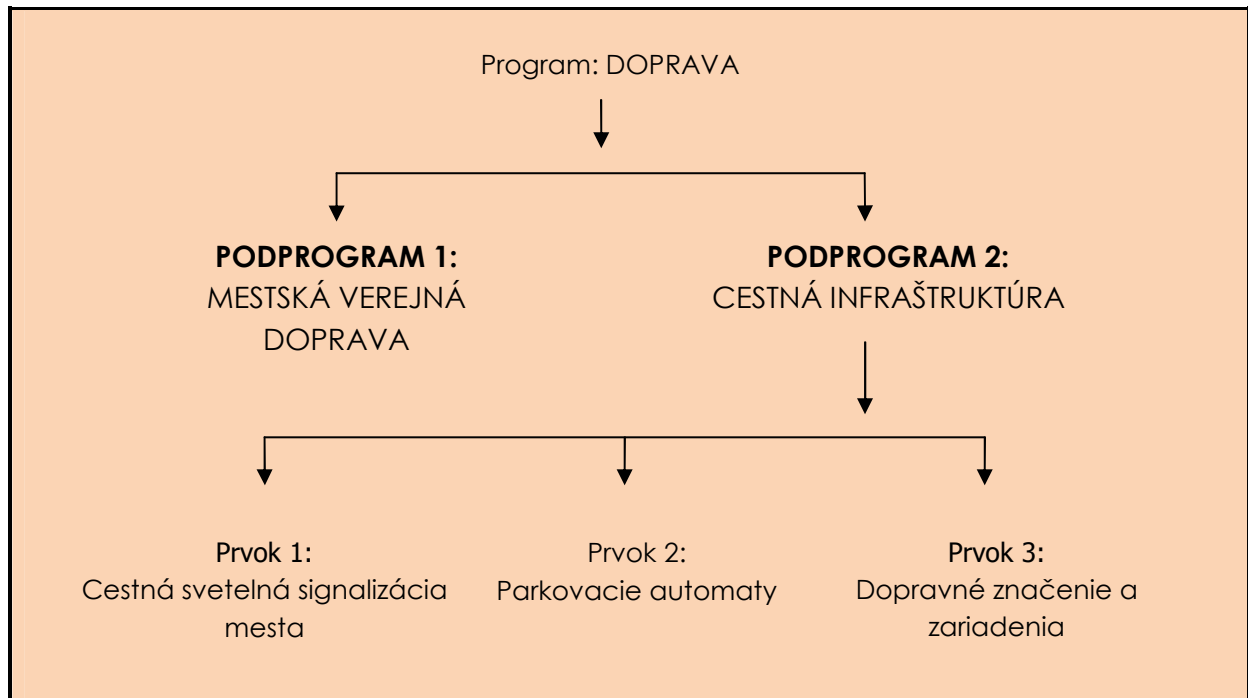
Program: DOPRAVA

**PODPROGRAM 1:**
MESTSKÁ VEREJNÁ DOPRAVA

**PODPROGRAM 2:**
CESTNÁ INFRAŠTRUKTÚRA

Prvok 1:
Cestná svetelná signalizácia mesta

Prvok 2:
Parkovacie automaty

Prvok 3:
Dopravné značenie a zariadenia